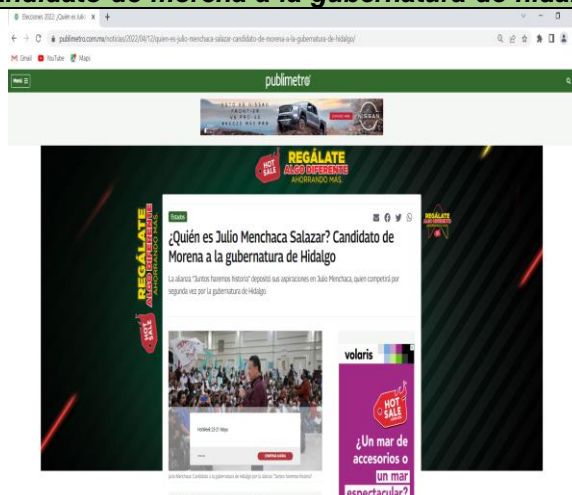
andidato de Morena a la gubernatura de Hidalgo

Elecciones 2022 ¿Quién es Julio X +

publimetro.com.mx/noticias/2022/04/12/quien-es-julio-menchaca-salazar-candidato-de-morena-a-la-gubernatura-de-hidalgo/

Gmail YouTube Maps

Menú

publimetro

HOT SALE REGÁLATE ALGO DIFERENTE AHORRANDO MÁS

REGÁLATE ALGO DIFERENTE AHORRANDO MÁS

HOT SALE

REGÁLATE ALGO DIFERENTE

Estado

¿Quién es Julio Menchaca Salazar? Candidato de Morena a la gubernatura de Hidalgo

La alianza "Juntos haremos historia" depositó sus aspiraciones en Julio Menchaca, quien competirá por segunda vez por la gubernatura de Hidalgo.

volaris

HOT SALE

¿Un mar de accesorios o un mar espectacular?

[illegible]

Julio Menchaca. Candidato a la gubernatura de Hidalgo por la alianza "Juntos haremos historia"